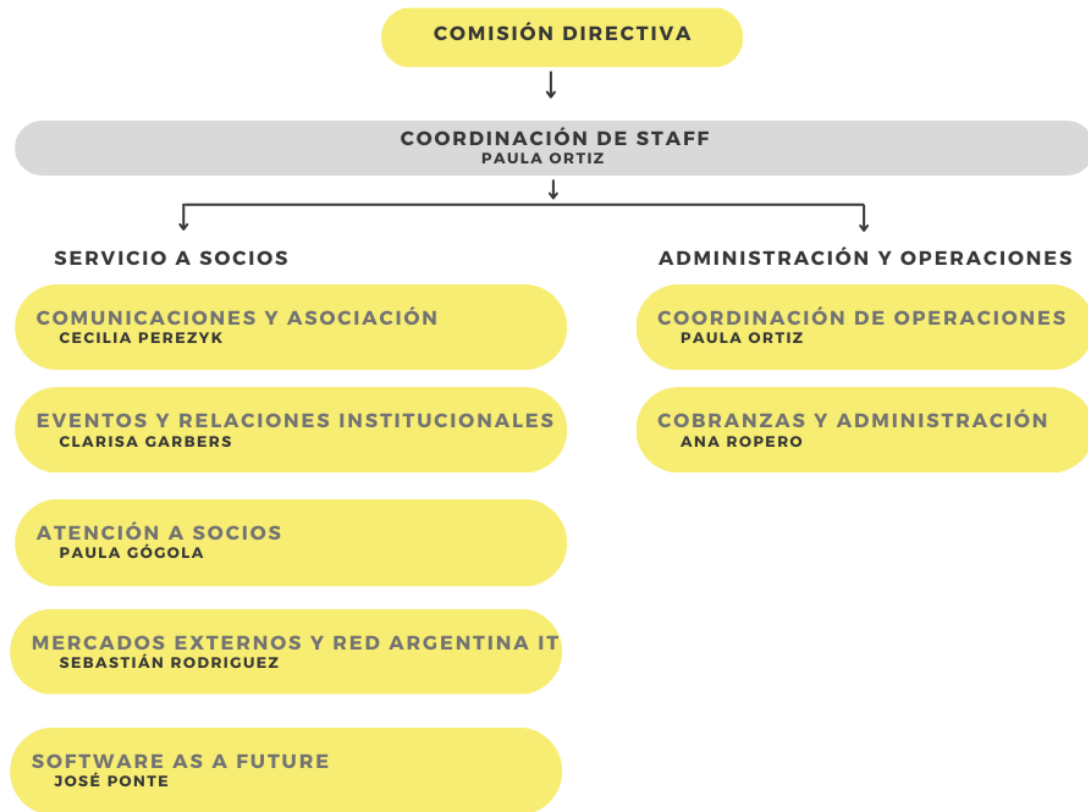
COMISIÓN DIRECTIVA

COORDINACIÓN DE STAFF
PAULA ORTIZ

SERVICIO A SOCIOS

COMUNICACIONES Y ASOCIACIÓN
CECILIA PEREZYK

EVENTOS Y RELACIONES INSTITUCIONALES
CLARISA GARBERS

ATENCIÓN A SOCIOS
PAULA GÓGOLA

MERCADOS EXTERNOS Y RED ARGENTINA IT
SEBASTIÁN RODRIGUEZ

SOFTWARE AS A FUTURE
JOSÉ PONTE

ADMINISTRACIÓN Y OPERACIONES

COORDINACIÓN DE OPERACIONES
PAULA ORTIZ

COBRANZAS Y ADMINISTRACIÓN
ANA ROPERO